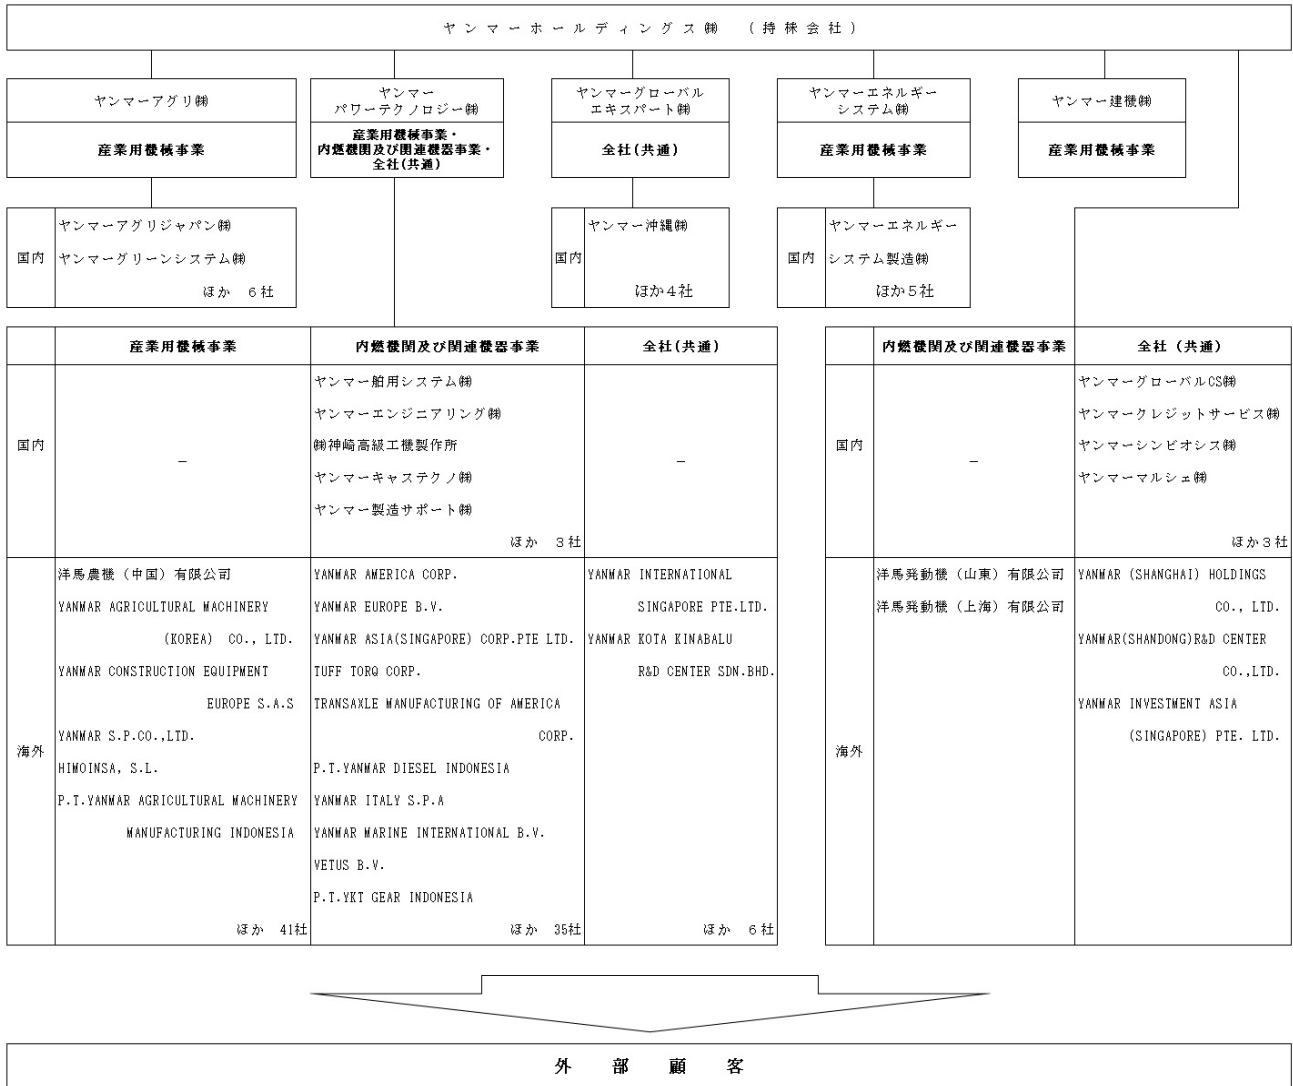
ヤンマーホールディングス㈱ （持株会社）

ヤンマーアグリ㈱
産業用機械事業

ヤンマーパワーテクノロジー㈱
産業用機械事業・内燃機関及び関連機器事業・全社(共通)

ヤンマーグローバルエキスパート㈱
全社(共通)

ヤンマーエネルギーシステム㈱
産業用機械事業

ヤンマー建機㈱
産業用機械事業

| 国内 | ヤンマーアグリジャパン㈱ ヤンマーグリーンシステム㈱ ほか 6社 |
|---|---|

| 国内 | ヤンマー沖縄㈱ ほか4社 |
|---|---|

| 国内 | ヤンマーエネルギーシステム製造㈱ ほか5社 |
|---|---|

| | 産業用機械事業 | 内燃機関及び関連機器事業 | 全社(共通) |
|---|---|---|---|
| 国内 | － | ヤンマー舶用システム㈱ ヤンマーエンジニアリング㈱ ㈱神崎高級工機製作所 ヤンマーキャステクノ㈱ ヤンマー製造サポート㈱ ほか 3社 | － |
| 海外 | 洋馬農機（中国）有限公司 YANMAR AGRICULTURAL MACHINERY (KOREA) CO., LTD. YANMAR CONSTRUCTION EQUIPMENT EUROPE S.A.S YANMAR S.P.CO.,LTD. HIMOINSA, S.L. P.T.YANMAR AGRICULTURAL MACHINERY MANUFACTURING INDONESIA ほか 41社 | YANMAR AMERICA CORP. YANMAR EUROPE B.V. YANMAR ASIA(SINGAPORE) CORP.PTE LTD. TUFF TORQ CORP. TRANSAXLE MANUFACTURING OF AMERICA CORP. P.T.YANMAR DIESEL INDONESIA YANMAR ITALY S.P.A YANMAR MARINE INTERNATIONAL B.V. VETUS B.V. P.T.YKT GEAR INDONESIA ほか 35社 | YANMAR INTERNATIONAL SINGAPORE PTE.LTD. YANMAR KOTA KINABALU R&D CENTER SDN.BHD. ほか 6社 |

| | 内燃機関及び関連機器事業 | 全社（共通） |
|---|---|---|
| 国内 | － | ヤンマーグローバルCS㈱ ヤンマークレジットサービス㈱ ヤンマーシンビオシス㈱ ヤンマーマルシェ㈱ ほか3社 |
| 海外 | 洋馬発動機（山東）有限公司 洋馬発動機（上海）有限公司 | YANMAR (SHANGHAI) HOLDINGS CO., LTD. YANMAR(SHANDONG)R&D CENTER CO.,LTD. YANMAR INVESTMENT ASIA (SINGAPORE) PTE. LTD. |

外 部 顧 客